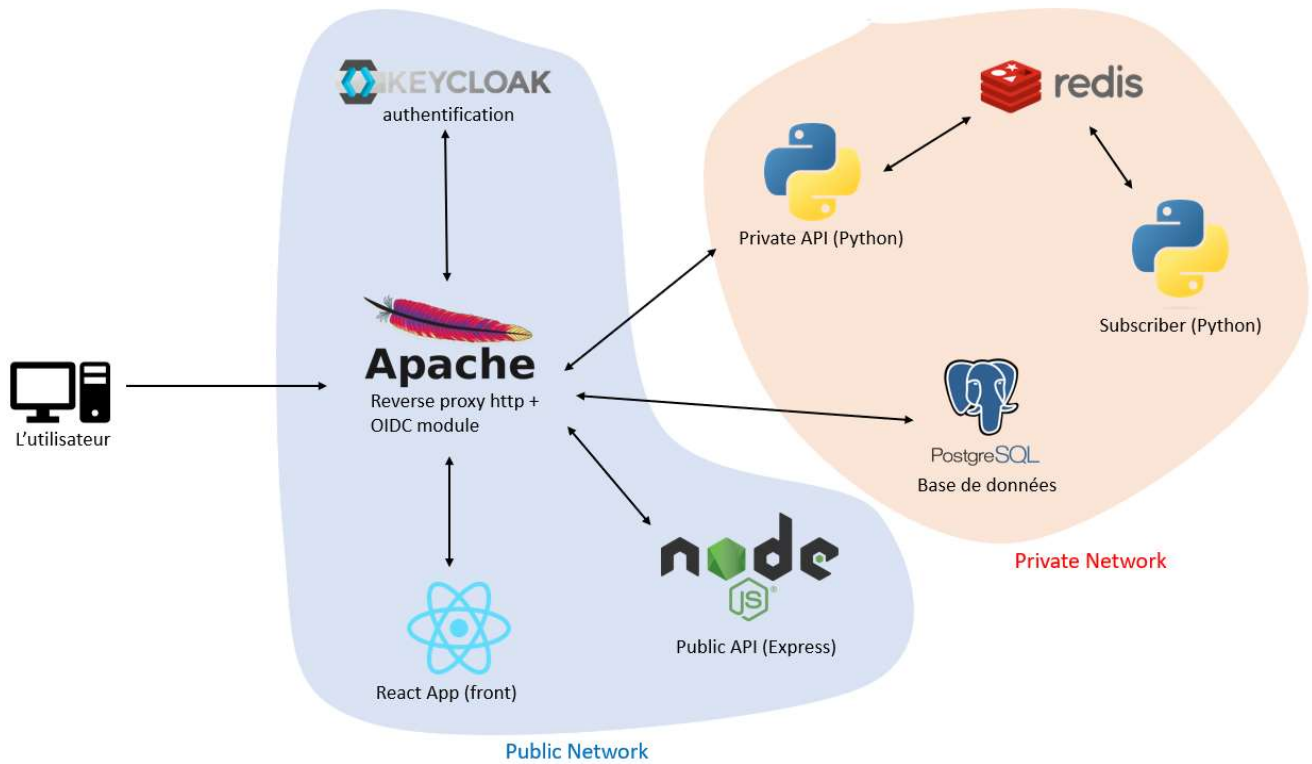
KEYCLOAK
authentification

redis

Private API (Python)

Subscriber (Python)

L'utilisateur

Apache
Reverse proxy http +
OIDC module

PostgreSQL
Base de données

Private Network

node
JS
Public API (Express)

React App (front)

Public Network